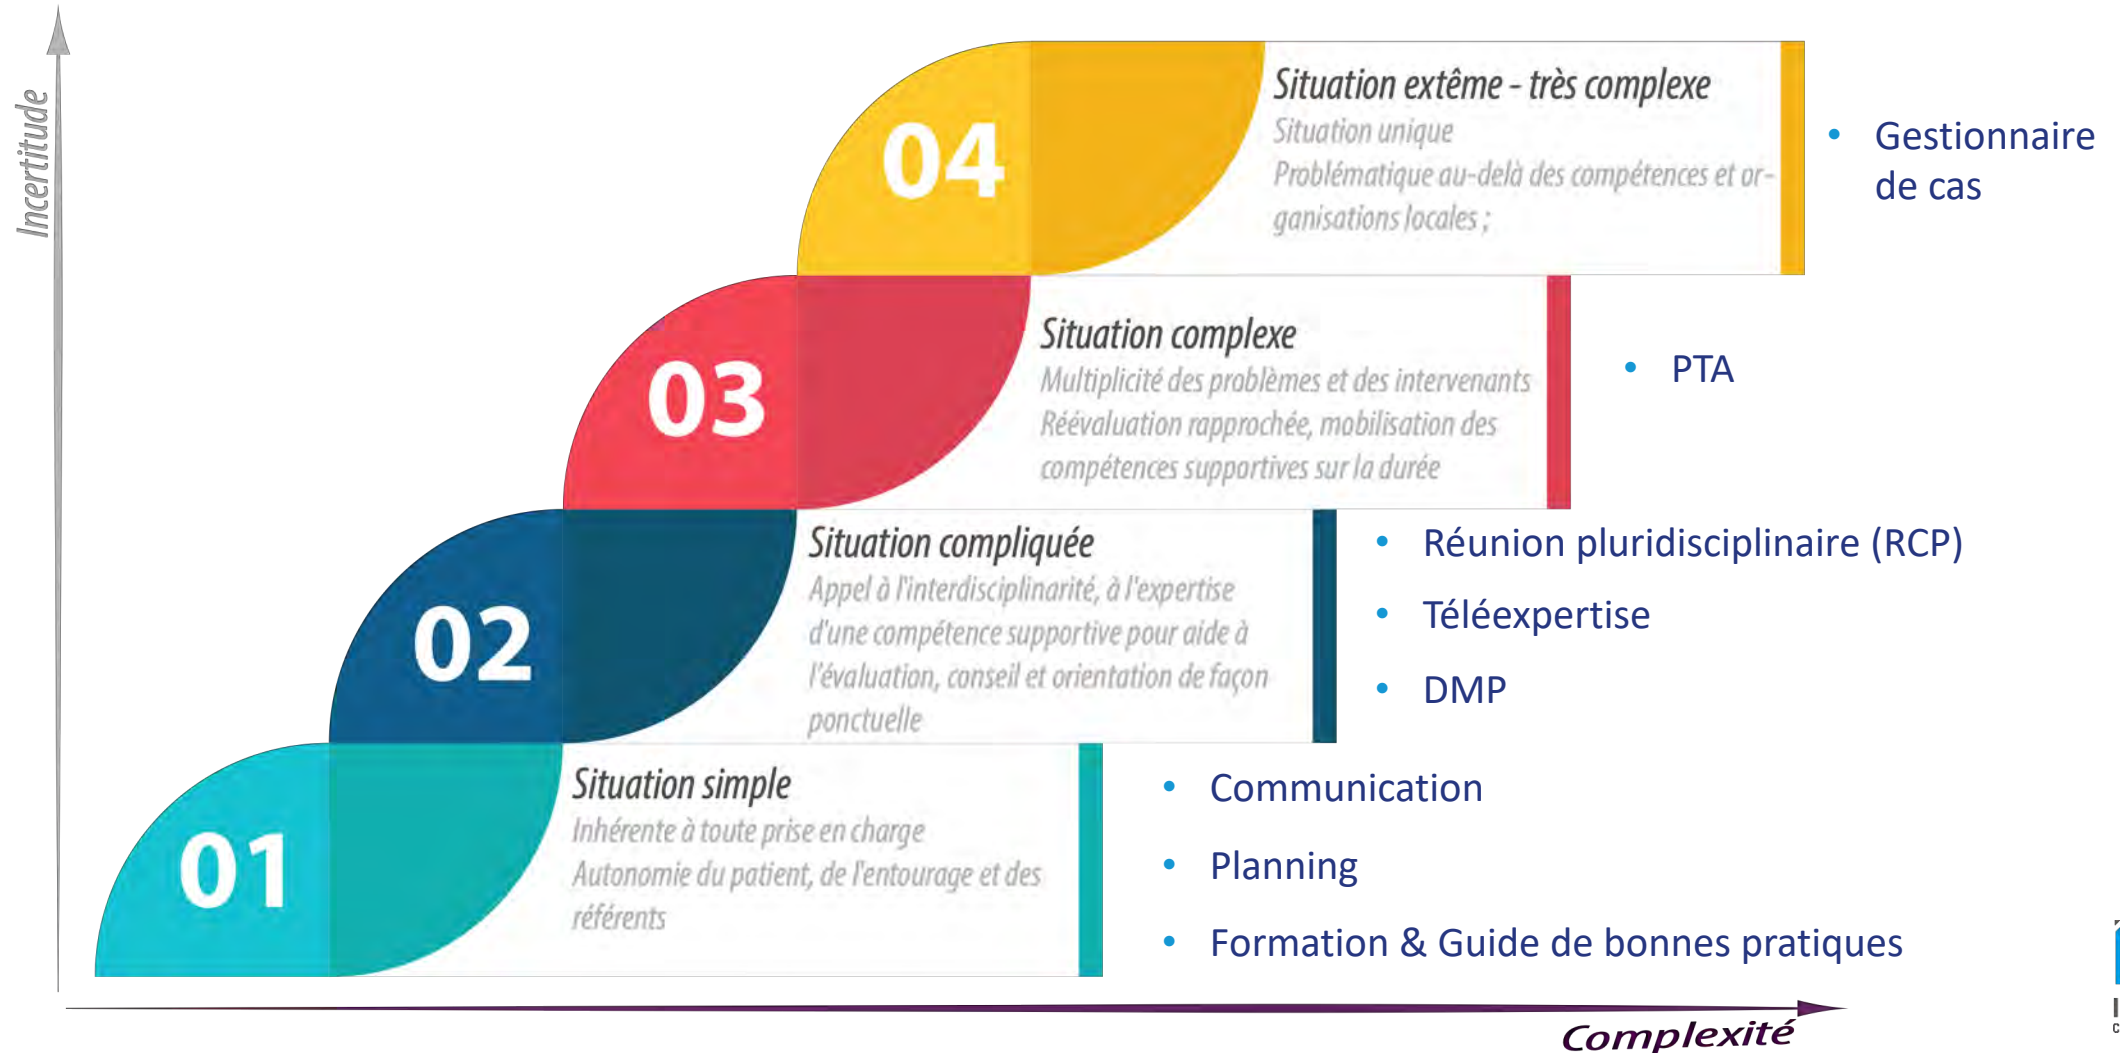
Incertitude

04

Situation extême - très complexe

Situation unique

Problématique au-delà des compétences et organisations locales ;

• Gestionnaire de cas

03

Situation complexe

Multiplicité des problèmes et des intervenants

Réévaluation rapprochée, mobilisation des compétences supportives sur la durée

• PTA

02

Situation compliquée

Appel à l'interdisciplinarité, à l'expertise d'une compétence supportive pour aide à l'évaluation, conseil et orientation de façon ponctuelle

• Réunion pluridisciplinaire (RCP)

• Téléexpertise

• DMP

01

Situation simple

Inhérente à toute prise en charge

Autonomie du patient, de l'entourage et des référents

• Communication

• Planning

• Formation & Guide de bonnes pratiques

Complexité